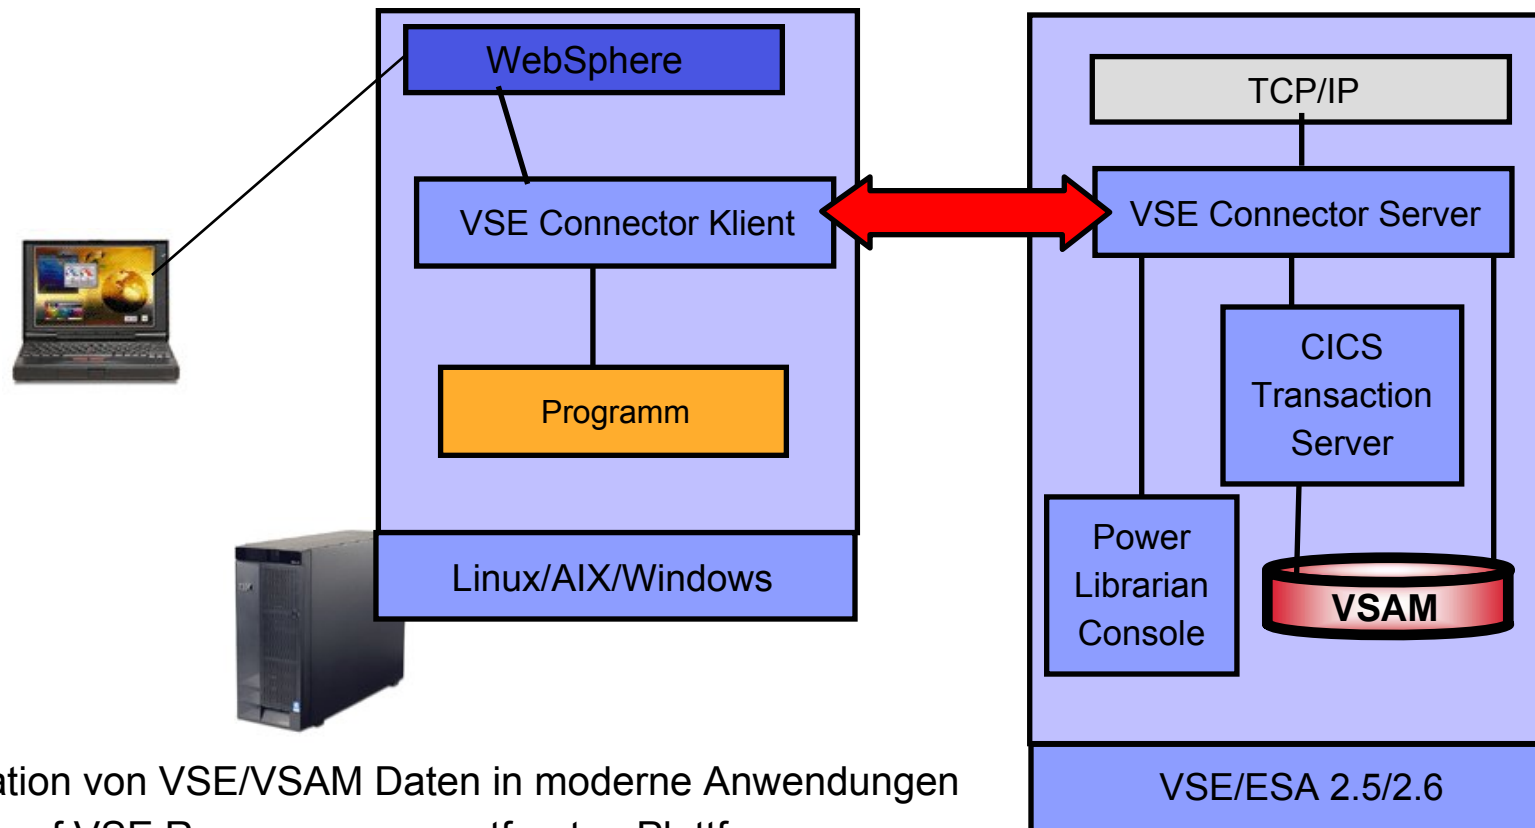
WebSphere

VSE Connector Klient

Programm

Linux/AIX/Windows

TCP/IP

VSE Connector Server

CICS Transaction Server

Power Librarian Console

VSAM

VSE/ESA 2.5/2.6

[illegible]ation von VSE/VSAM Daten in moderne Anwendungen

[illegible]